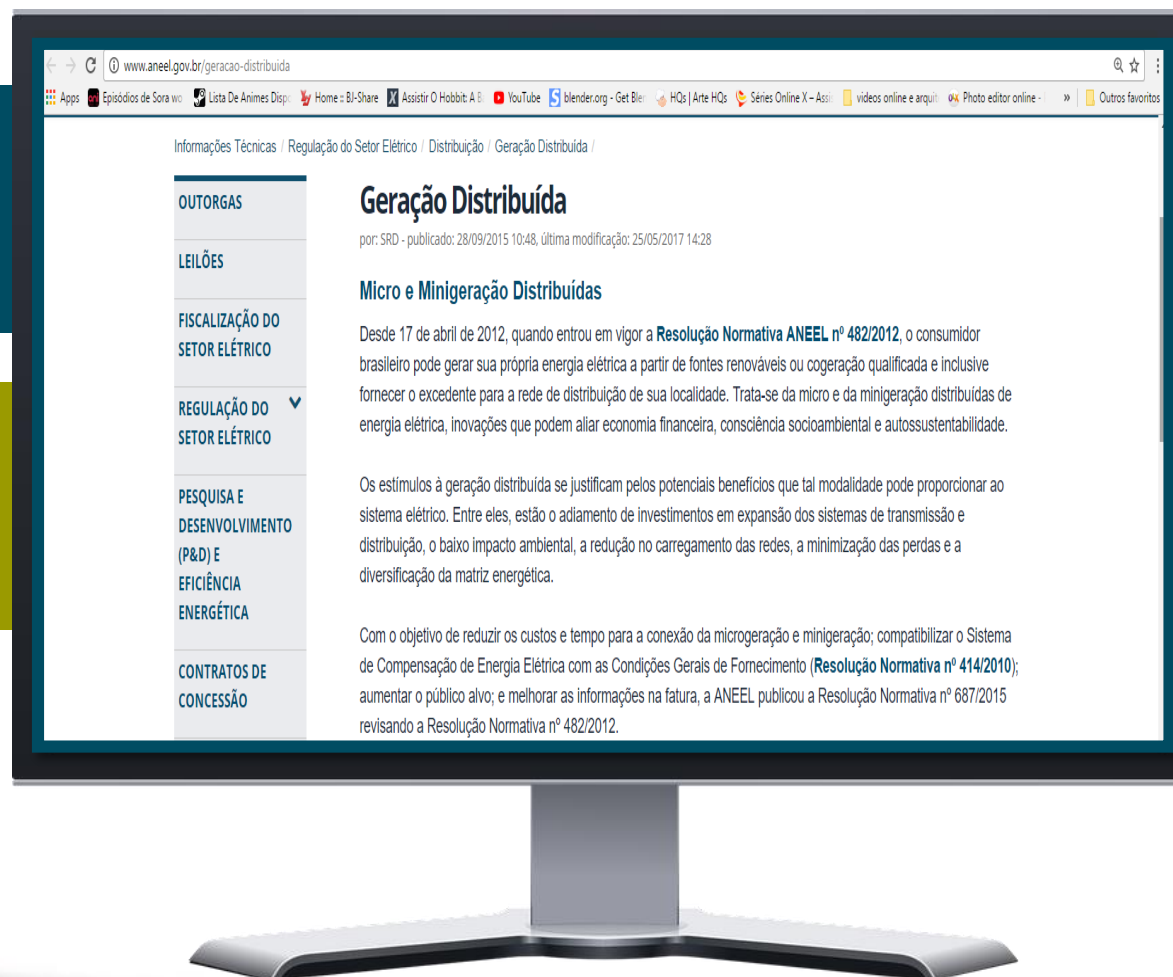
www.aneel.gov.br/geracao-distribuida

Apps Episódios de Sora wo Lista De Animes Disp Home :: BJ-Share Assistir O Hobbit: A B YouTube blender.org - Get Ble HQs | Arte HQs Séries Online X – Ass videos online e arqui Photo editor online - » Outros favoritos

Informações Técnicas / Regulação do Setor Elétrico / Distribuição / Geração Distribuída /

OUTORGAS

LEILÕES

FISCALIZAÇÃO DO SETOR ELÉTRICO

REGULAÇÃO DO SETOR ELÉTRICO

PESQUISA E DESENVOLVIMENTO (P&D) E EFICIÊNCIA ENERGÉTICA

CONTRATOS DE CONCESSÃO

Geração Distribuída

por: SRD - publicado: 28/09/2015 10:48, última modificação: 25/05/2017 14:28

Micro e Minigeração Distribuídas

Desde 17 de abril de 2012, quando entrou em vigor a Resolução Normativa ANEEL nº 482/2012, o consumidor brasileiro pode gerar sua própria energia elétrica a partir de fontes renováveis ou cogeração qualificada e inclusive fornecer o excedente para a rede de distribuição de sua localidade. Trata-se da micro e da minigeração distribuídas de energia elétrica, inovações que podem aliar economia financeira, consciência socioambiental e autossustentabilidade.

Os estímulos à geração distribuída se justificam pelos potenciais benefícios que tal modalidade pode proporcionar ao sistema elétrico. Entre eles, estão o adiamento de investimentos em expansão dos sistemas de transmissão e distribuição, o baixo impacto ambiental, a redução no carregamento das redes, a minimização das perdas e a diversificação da matriz energética.

Com o objetivo de reduzir os custos e tempo para a conexão da microgeração e minigeração; compatibilizar o Sistema de Compensação de Energia Elétrica com as Condições Gerais de Fornecimento (Resolução Normativa nº 414/2010); aumentar o público alvo; e melhorar as informações na fatura, a ANEEL publicou a Resolução Normativa nº 687/2015 revisando a Resolução Normativa nº 482/2012.